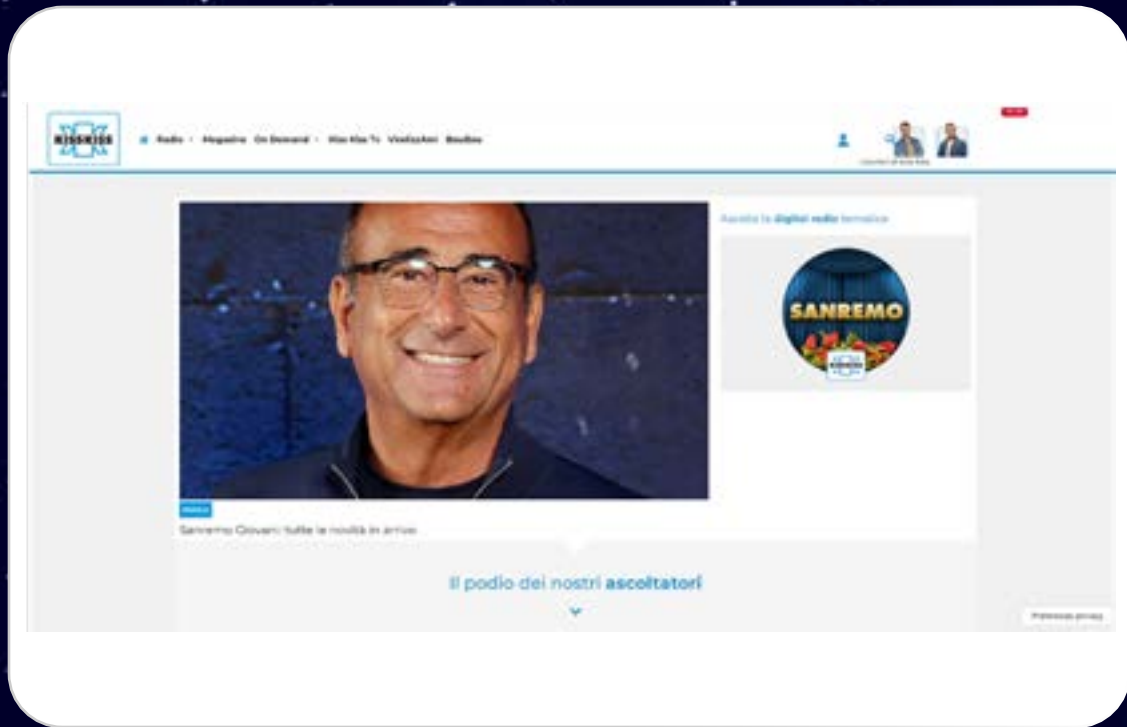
KISSKISS

Radio · Magazine · On Demand · Kiss Kiss Tv · VivoDaAmi · BouBou

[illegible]

Ascolta le digital radio tematiche

SANREMO

KISSKISS

Musica

Sanremo Giovani: tutte le novità in arrivo

Il podio dei nostri ascoltatori

Preferenze privacy